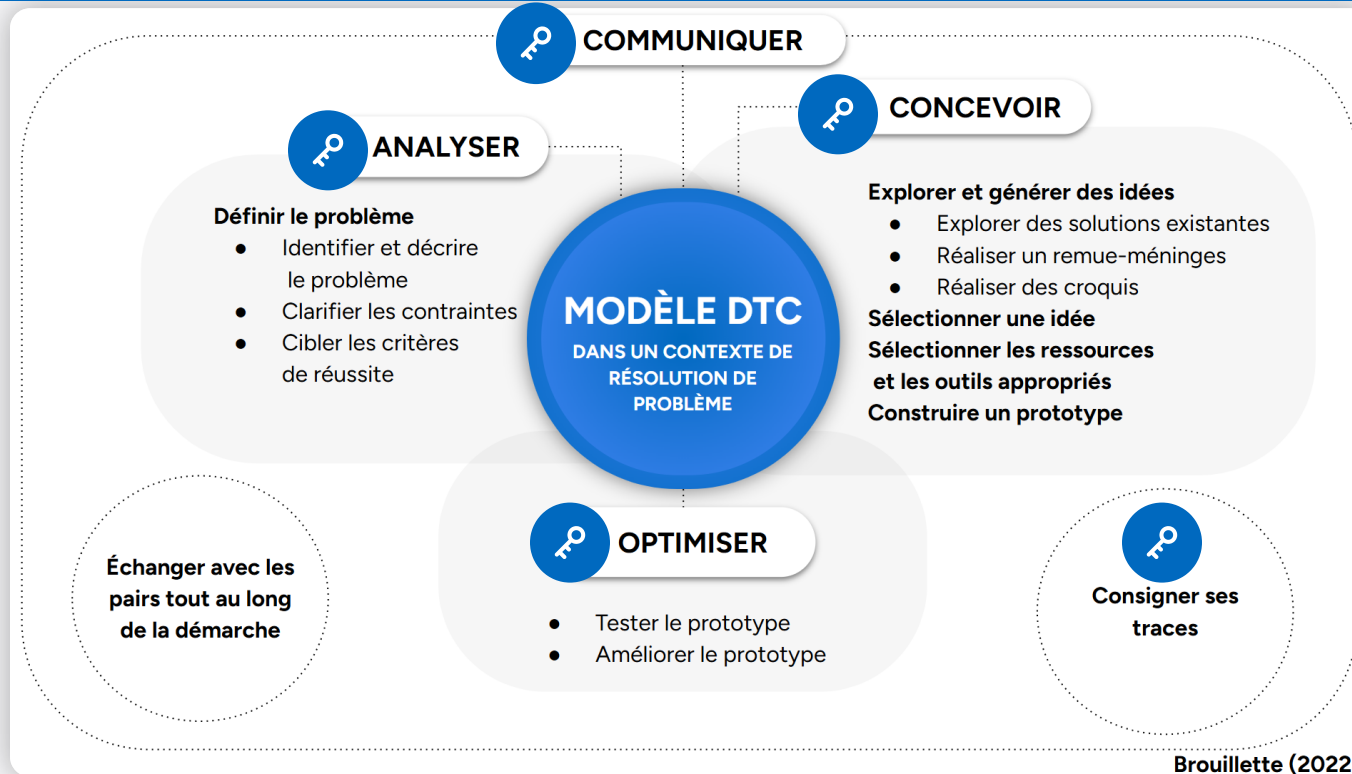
COMMUNIQUER

CONCEVOIR

ANALYSER

Définir le problème
- Identifier et décrire le problème
- Clarifier les contraintes
- Cibler les critères de réussite

MODÈLE DTC
DANS UN CONTEXTE DE RÉSOLUTION DE PROBLÈME

Explorer et générer des idées
- Explorer des solutions existantes
- Réaliser un remue-méninges
- Réaliser des croquis

Sélectionner une idée
Sélectionner les ressources et les outils appropriés
Construire un prototype

OPTIMISER
- Tester le prototype
- Améliorer le prototype

Échanger avec les pairs tout au long de la démarche

Consigner ses traces

Brouillette (2022